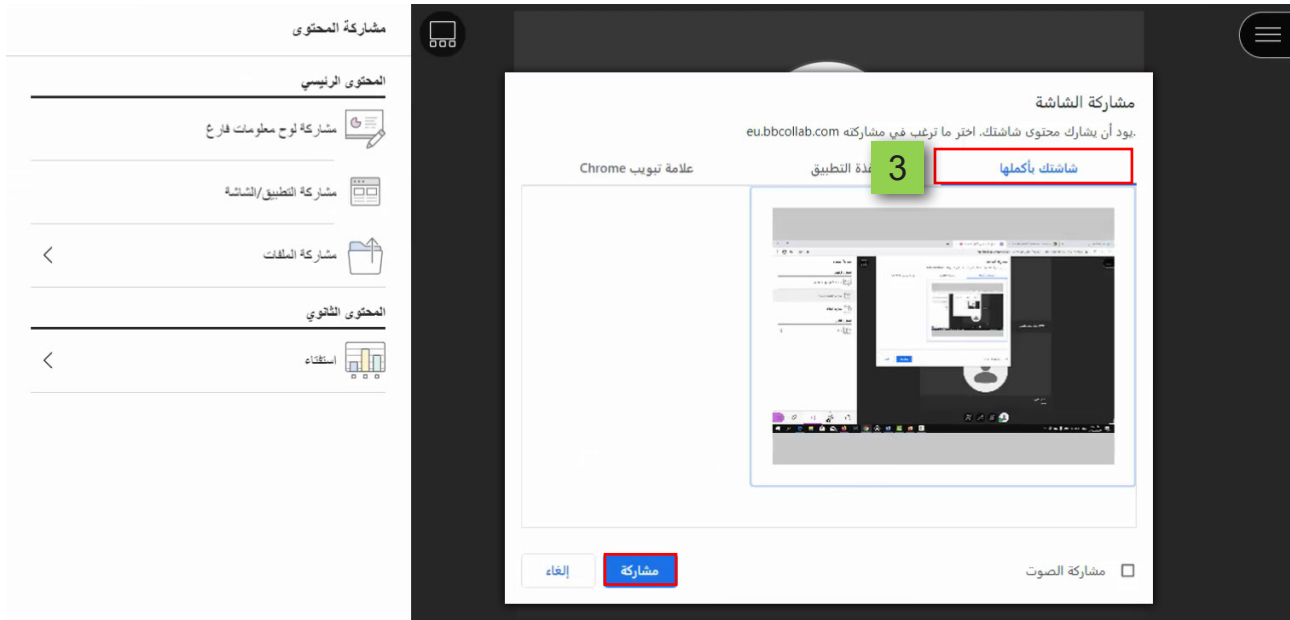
مشاركة المحتوى

المحتوى الرئيسي

مشاركة لوح معلومات فارغ

مشاركة التطبيق/الشاشة

مشاركة الملفات

المحتوى الثانوي

استفتاء

مشاركة الشاشة

.يود أن يشارك محتوى شاشتك. اختر ما ترغب في مشاركته eu.bbcollab.com

شاشتك بأكملها

3

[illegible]ذة التطبيق

علامة تبويب Chrome

مشاركة الصوت

مشاركة

إلغاء